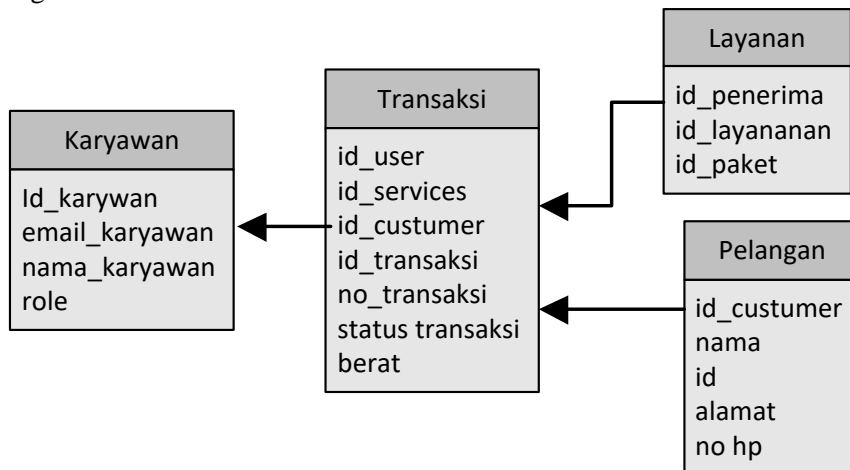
Karyawan

Id_karywan
email_karyawan
nama_karyawan
role

Transaksi

id_user
id_services
id_custumer
id_transaksi
no_transaksi
status transaksi
berat

Layanan

id_penerima
id_layananan
id_paket

Pelangan

id_custumer
nama
id
alamat
no hp